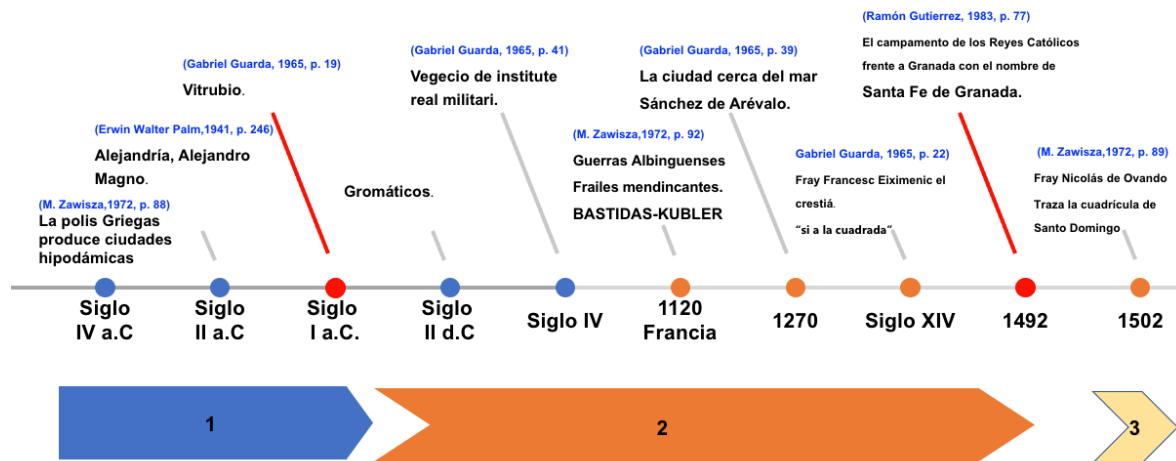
(M. Zawisza,1972, p. 88)
La polis Griegas produce ciudades hipodámicas

(Erwin Walter Palm,1941, p. 246)
Alejandría, Alejandro Magno.

(Gabriel Guarda, 1965, p. 19)
Vitrubio.

Gromáticos.

(Gabriel Guarda, 1965, p. 41)
Vegecio de institute real militari.

(M. Zawisza,1972, p. 92)
Guerras Albinguenses
Frailes mendincantes.
BASTIDAS-KUBLER

(Gabriel Guarda, 1965, p. 39)
La ciudad cerca del mar Sánchez de Arévalo.

Gabriel Guarda, 1965, p. 22)
Fray Francesc Eiximenic el crestiá.
"si a la cuadrada"

(Ramón Gutierrez, 1983, p. 77)
El campamento de los Reyes Católicos frente a Granada con el nombre de
Santa Fe de Granada.

(M. Zawisza,1972, p. 89)
Fray Nicolás de Ovando
Traza la cuadrícula de Santo Domingo

Siglo IV a.C

Siglo II a.C

Siglo I a.C.

Siglo II d.C

Siglo IV

1120 Francia

1270

Siglo XIV

1492

1502

1

2

3